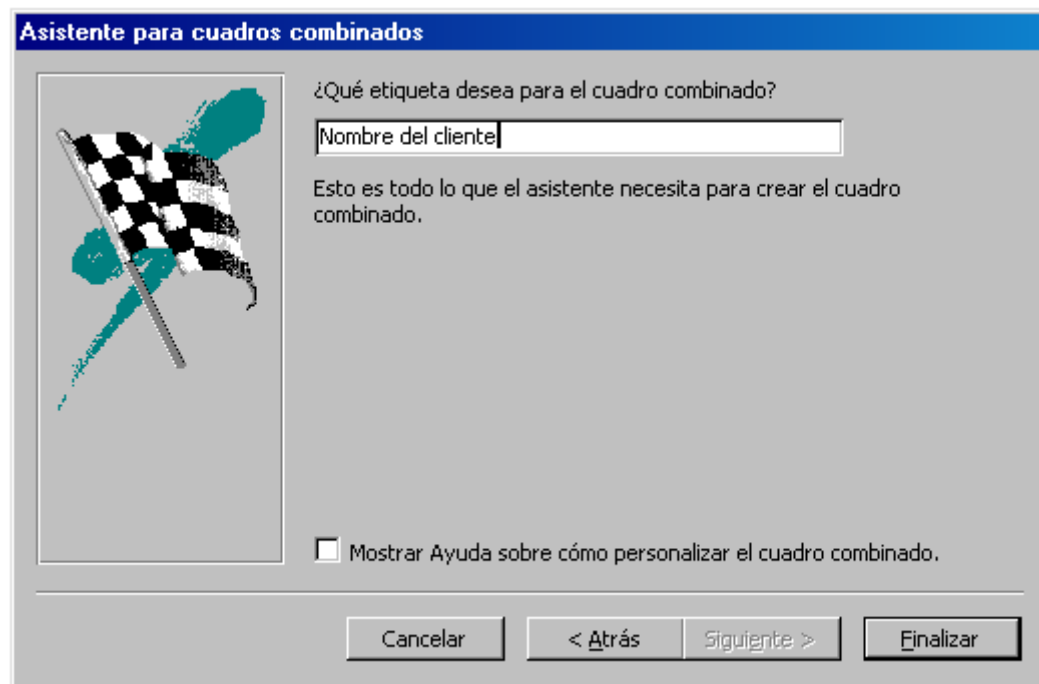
Asistente para cuadros combinados

¿Qué etiqueta desea para el cuadro combinado?

Nombre del cliente

Esto es todo lo que el asistente necesita para crear el cuadro combinado.

Mostrar Ayuda sobre cómo personalizar el cuadro combinado.

Cancelar

< Atrás

Siguiente >

Finalizar